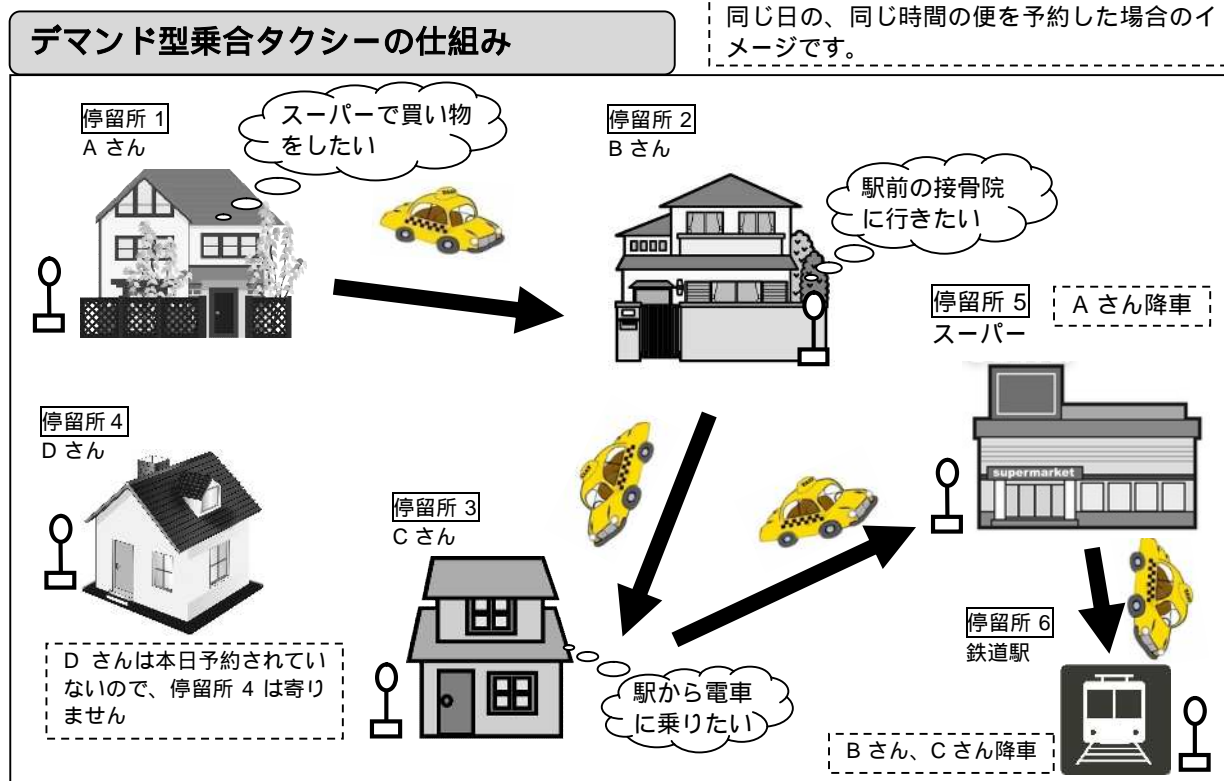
デマンド型乗合タクシーの仕組み

同じ日の、同じ時間の便を予約した場合のイメージです。

停留所 1
A さん

スーパーで買い物をしたい

停留所 2
B さん

駅前の接骨院に行きたい

停留所 5
スーパー

A さん降車

停留所 4
D さん

D さんは本日予約されていないので、停留所 4 は寄りません

停留所 3
C さん

駅から電車に乗りたい

supermarket

停留所 6
鉄道駅

B さん、C さん降車